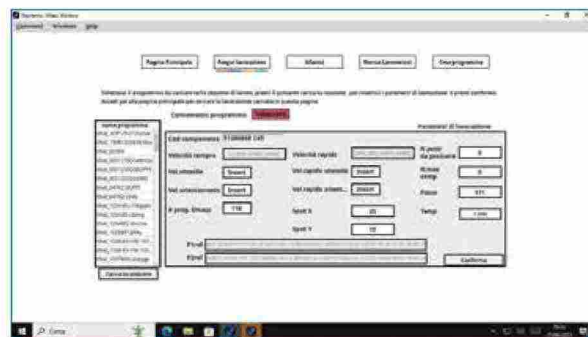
Pagina Principale
Esegui lavorazione
Allarmi
Ricerca Lavorazioni
Crea programma

Commento programma
Cod componente
Velocità rampa
Velocità rapido
Vel utensile
Insert
Vel rapido utensile
Insert
Vel utensile
Insert
Vel rapido utensile
Insert
Parametri di lavorazione
N pezzi da produrre
0
Passo
Tempi
Spost X
Spost Y
Conferma
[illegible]